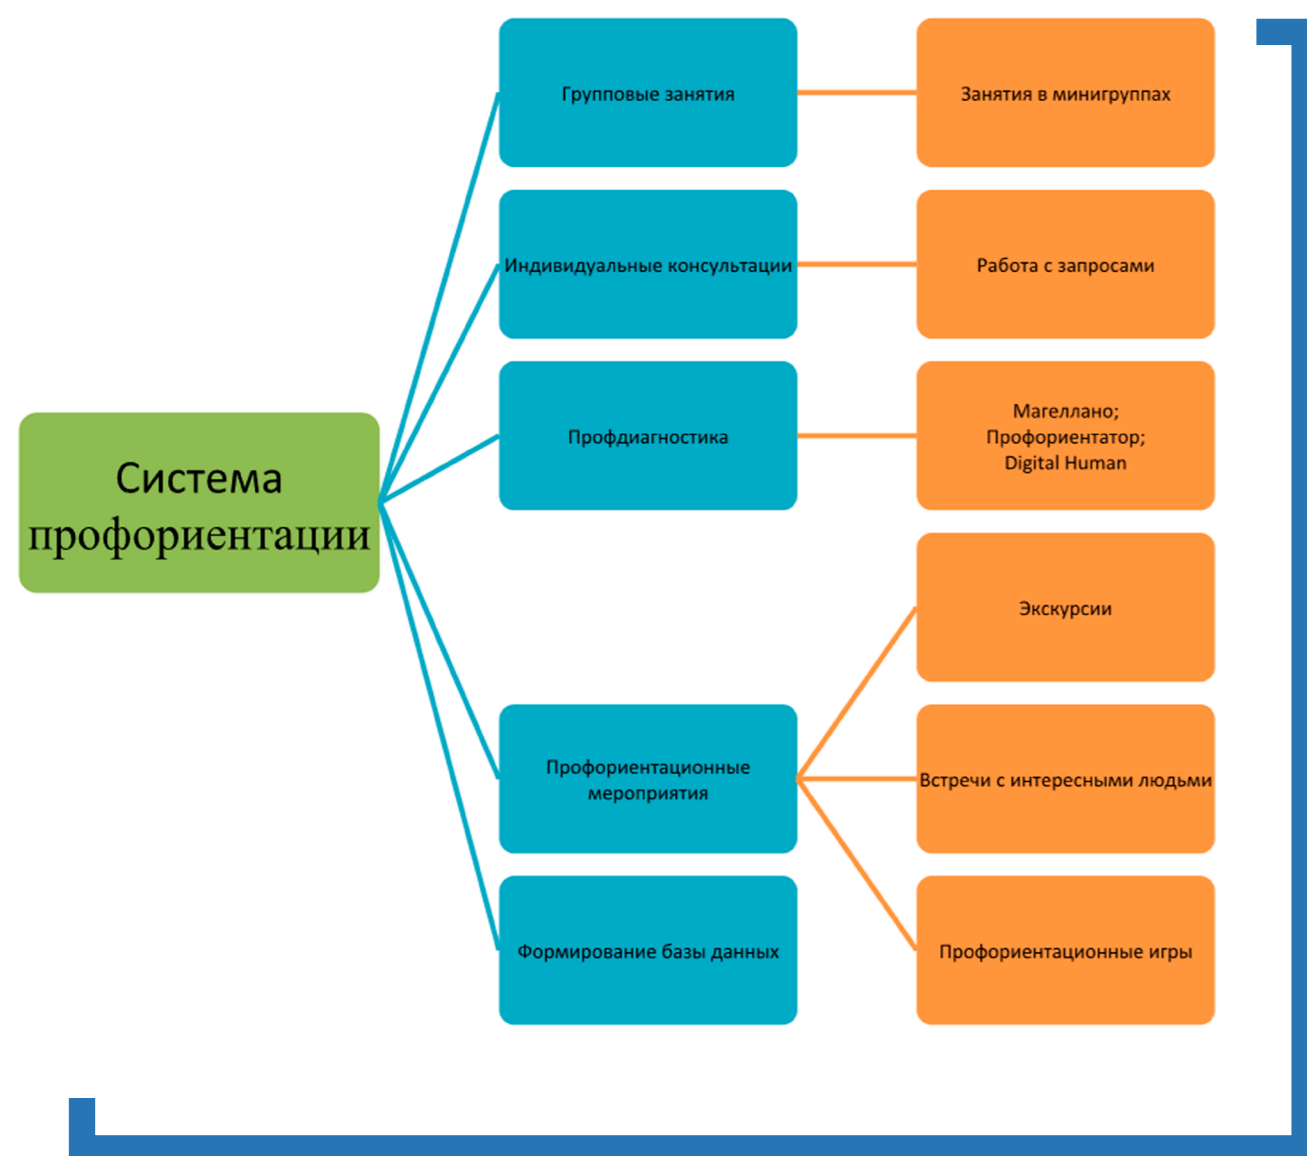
Система профориентации

Групповые занятия

Занятия в минигруппах

Индивидуальные консультации

Работа с запросами

Профдиагностика

Магеллано;
Профориентатор;
Digital Human

Экскурсии

Профориентационные мероприятия

Встречи с интересными людьми

Формирование базы данных

Профориентационные игры